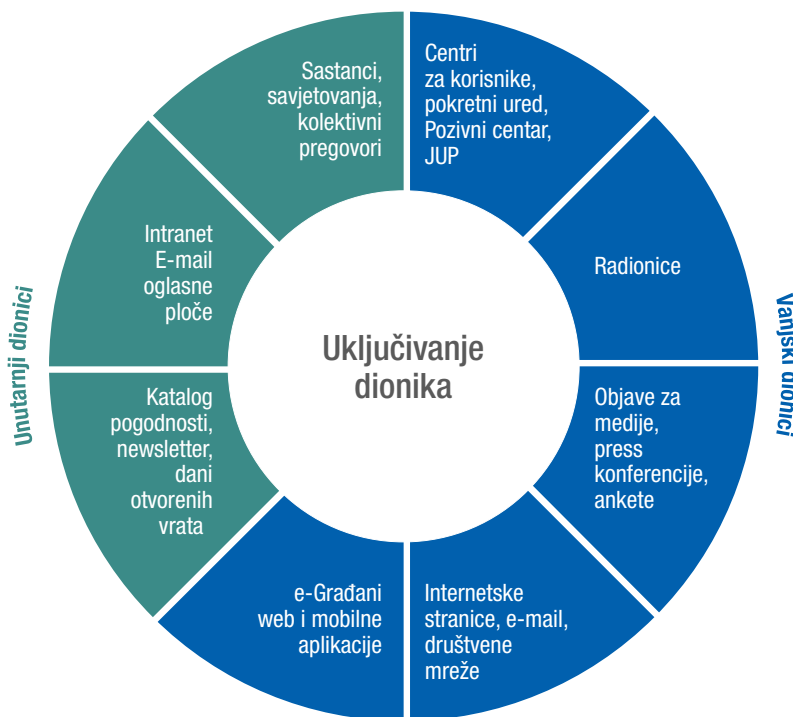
Uključivanje dionika

Sastanci, savjetovanja, kolektivni pregovori

Centri za korisnike, pokretni ured, Pozivni centar, JUP

Radionice

Objave za medije, press konferencije, ankete

Internetske stranice, e-mail, društvene mreže

e-Građani web i mobilne aplikacije

Katalog pogodnosti, newsletter, dani otvorenih vrata

Intranet E-mail oglasne ploče

Unutarnji dionici

Vanjski dionici